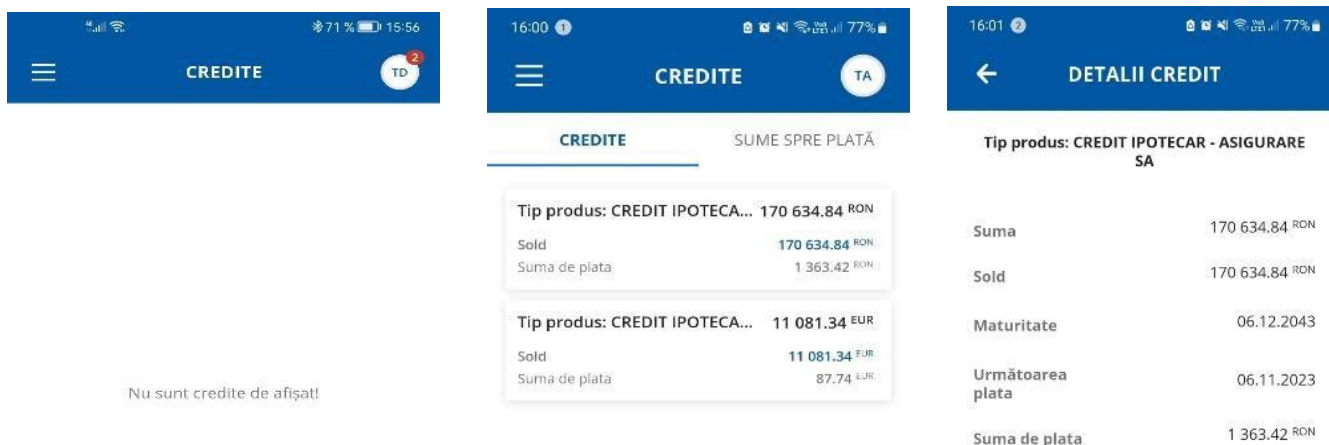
71% 15:56

CREDITE

TD 2

Nu sunt credite de afişat!

16:00 1

77%

CREDITE

TA

CREDITE

SUME SPRE PLATĂ

Tip produs: CREDIT IPOTECA... 170 634.84 RON

Sold 170 634.84 RON

Suma de plata 1 363.42 RON

Tip produs: CREDIT IPOTECA... 11 081.34 EUR

Sold 11 081.34 EUR

Suma de plata 87.74 EUR

16:01 2

77%

DETALII CREDIT

Tip produs: CREDIT IPOTECAR - ASIGURARE SA

| | |
|---|---|
| Suma | 170 634.84 RON |
| Sold | 170 634.84 RON |
| Maturitate | 06.12.2043 |
| Următoarea plata | 06.11.2023 |
| Suma de plata | 1 363.42 RON |